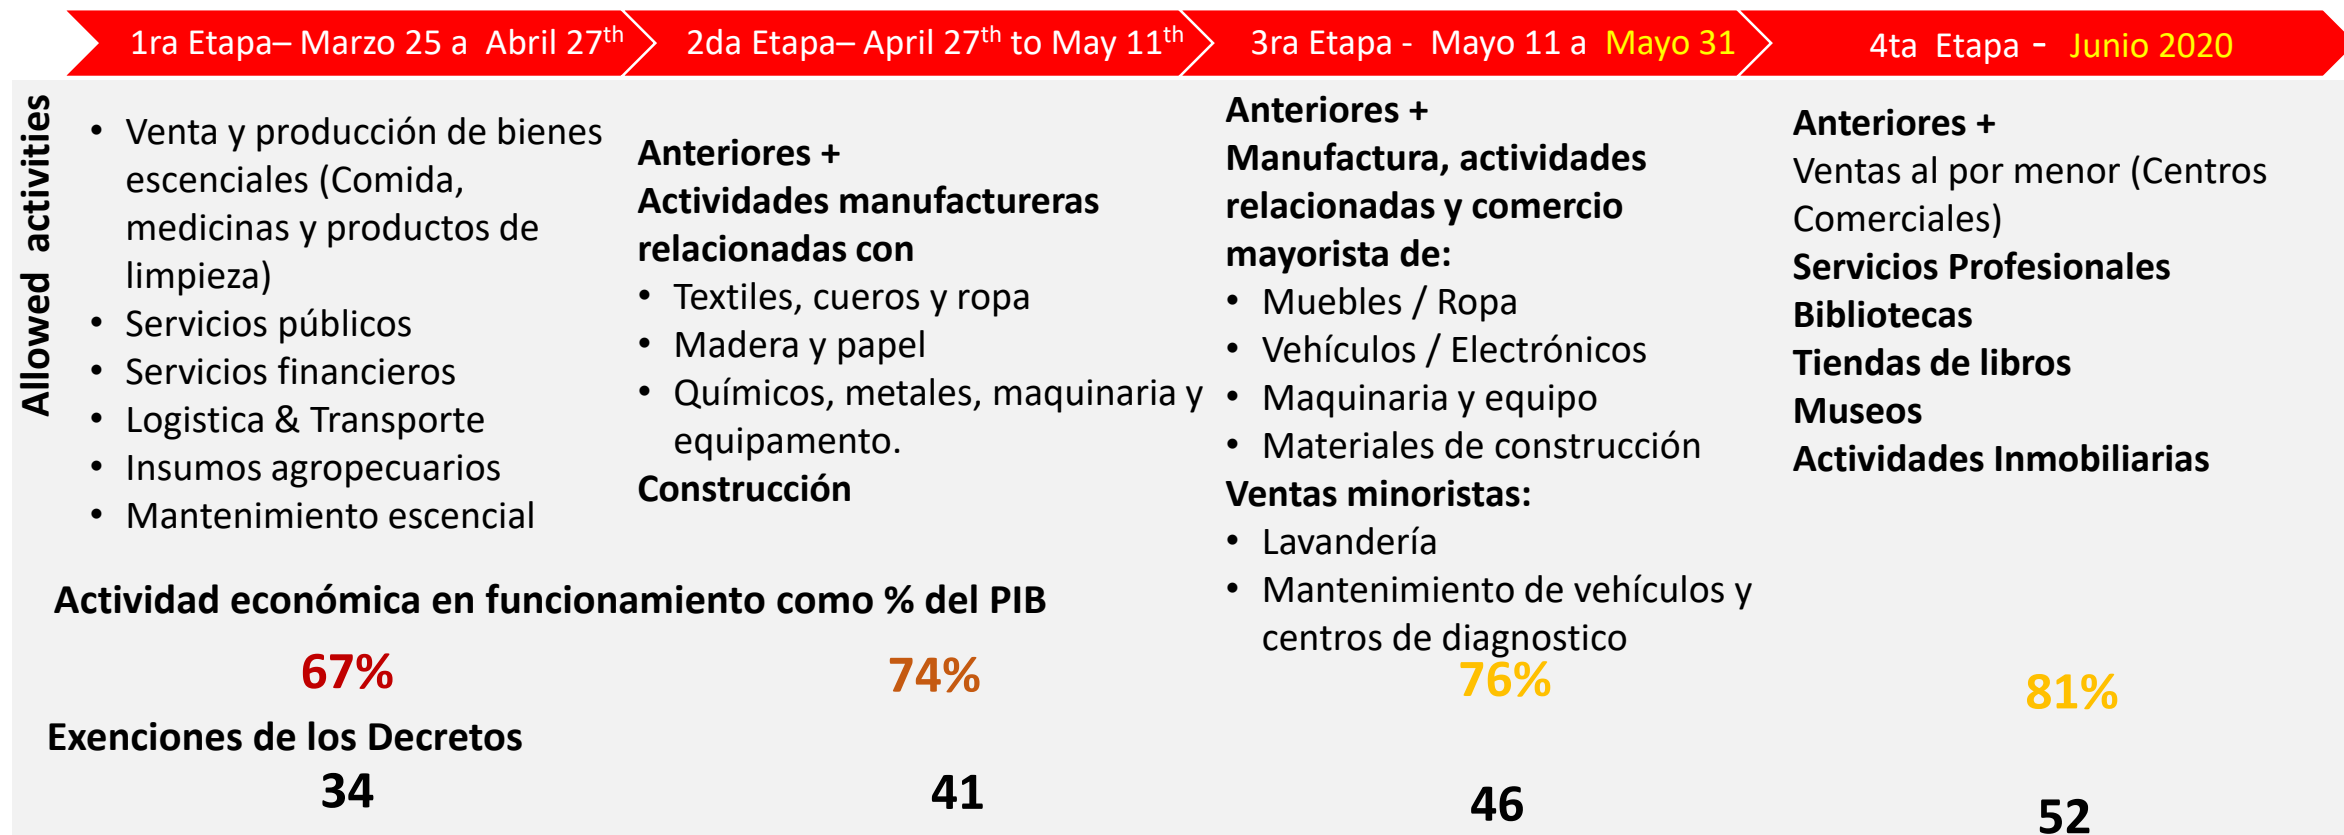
1ra Etapa– Marzo 25 a Abril 27$^{th}$

2da Etapa– April 27$^{th}$ to May 11$^{th}$

3ra Etapa - Mayo 11 a Mayo 31

4ta Etapa - Junio 2020

Allowed activities

• Venta y producción de bienes escenciales (Comida, medicinas y productos de limpieza)
• Servicios públicos
• Servicios financieros
• Logistica & Transporte
• Insumos agropecuarios
• Mantenimiento escencial

Anteriores +
Actividades manufactureras relacionadas con
• Textiles, cueros y ropa
• Madera y papel
• Químicos, metales, maquinaria y equipamento.
Construcción

Anteriores +
Manufactura, actividades relacionadas y comercio mayorista de:
• Muebles / Ropa
• Vehículos / Electrónicos
• Maquinaria y equipo
• Materiales de construcción
Ventas minoristas:
• Lavandería
• Mantenimiento de vehículos y centros de diagnostico

Anteriores +
Ventas al por menor (Centros Comerciales)
Servicios Profesionales
Bibliotecas
Tiendas de libros
Museos
Actividades Inmobiliarias

Actividad económica en funcionamiento como % del PIB

67%

74%

76%

81%

Exenciones de los Decretos

34

41

46

52